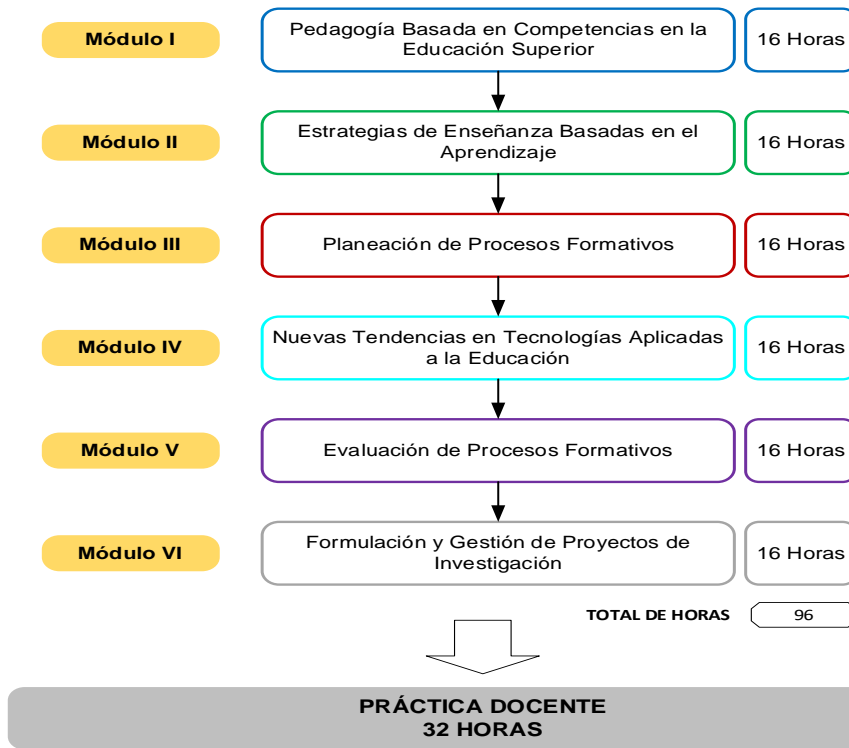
Módulo I

Pedagogía Basada en Competencias en la Educación Superior

16 Horas

Módulo II

Estrategias de Enseñanza Basadas en el Aprendizaje

16 Horas

Módulo III

Planeación de Procesos Formativos

16 Horas

Módulo IV

Nuevas Tendencias en Tecnologías Aplicadas a la Educación

16 Horas

Módulo V

Evaluación de Procesos Formativos

16 Horas

Módulo VI

Formulación y Gestión de Proyectos de Investigación

16 Horas

TOTAL DE HORAS 96

PRÁCTICA DOCENTE
32 HORAS